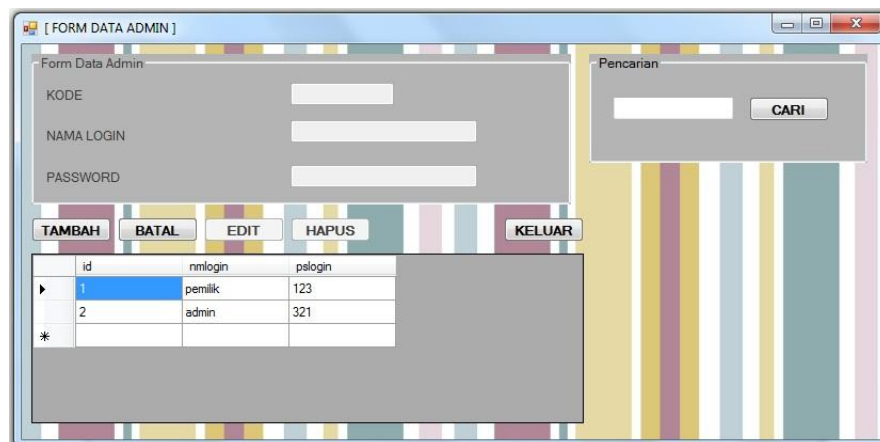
[ FORM DATA ADMIN ]

Form Data Admin

KODE

NAMA LOGIN

PASSWORD

Pencarian

CARI

TAMBAH BATAL EDIT HAPUS KELUAR

| | id | nmlogin | pslogin |
|---|---|---|---|
| ▸ | 1 | pemilik | 123 |
| | 2 | admin | 321 |
| * | | | |